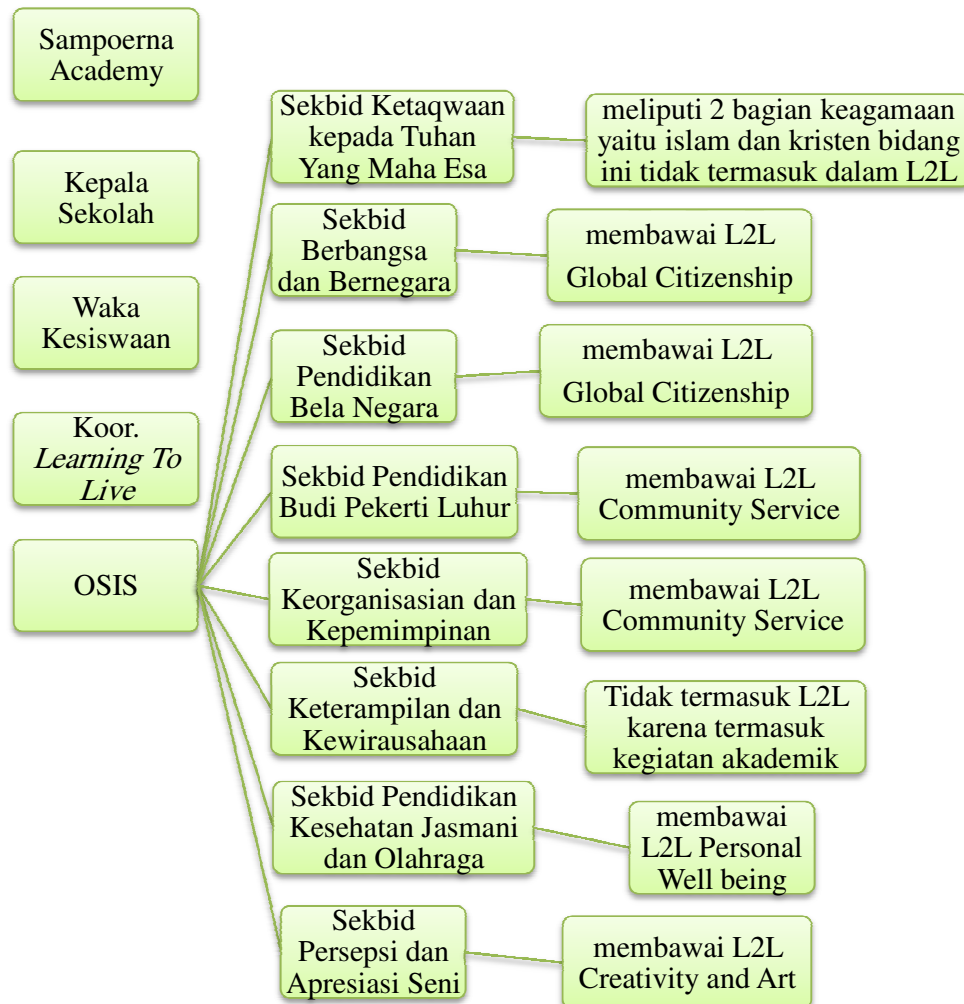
Sampoerna Academy

Kepala Sekolah

Waka Kesiswaan

Koor. *Learning To Live*

OSIS

Sekbid Ketaqwaan kepada Tuhan Yang Maha Esa

meliputi 2 bagian keagamaan yaitu islam dan kristen bidang ini tidak termasuk dalam L2L

Sekbid Berbangsa dan Bernegara

membawai L2L Global Citizenship

Sekbid Pendidikan Bela Negara

membawai L2L Global Citizenship

Sekbid Pendidikan Budi Pekerti Luhur

membawai L2L Community Service

Sekbid Keorganisasian dan Kepemimpinan

membawai L2L Community Service

Sekbid Keterampilan dan Kewirausahaan

Tidak termasuk L2L karena termasuk kegiatan akademik

Sekbid Pendidikan Kesehatan Jasmani dan Olahraga

membawai L2L Personal Well being

Sekbid Persepsi dan Apresiasi Seni

membawai L2L Creativity and Art